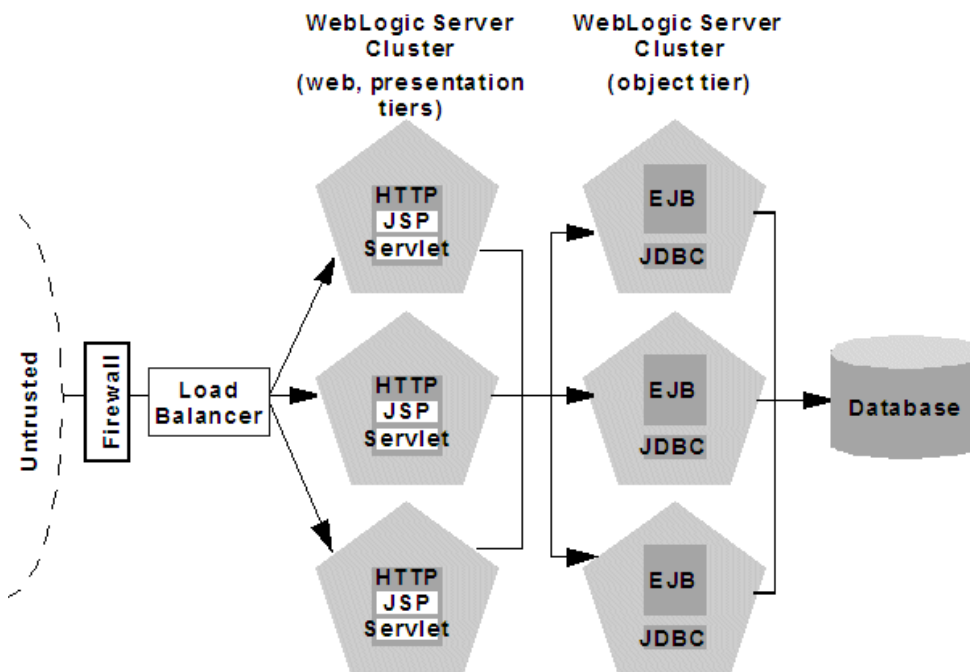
WebLogic Server Cluster (web, presentation tiers)

WebLogic Server Cluster (object tier)

Untrusted

Firewall

Load Balancer

HTTP
JSP
Servlet

HTTP
JSP
Servlet

HTTP
JSP
Servlet

EJB
JDBC

EJB
JDBC

EJB
JDBC

Database